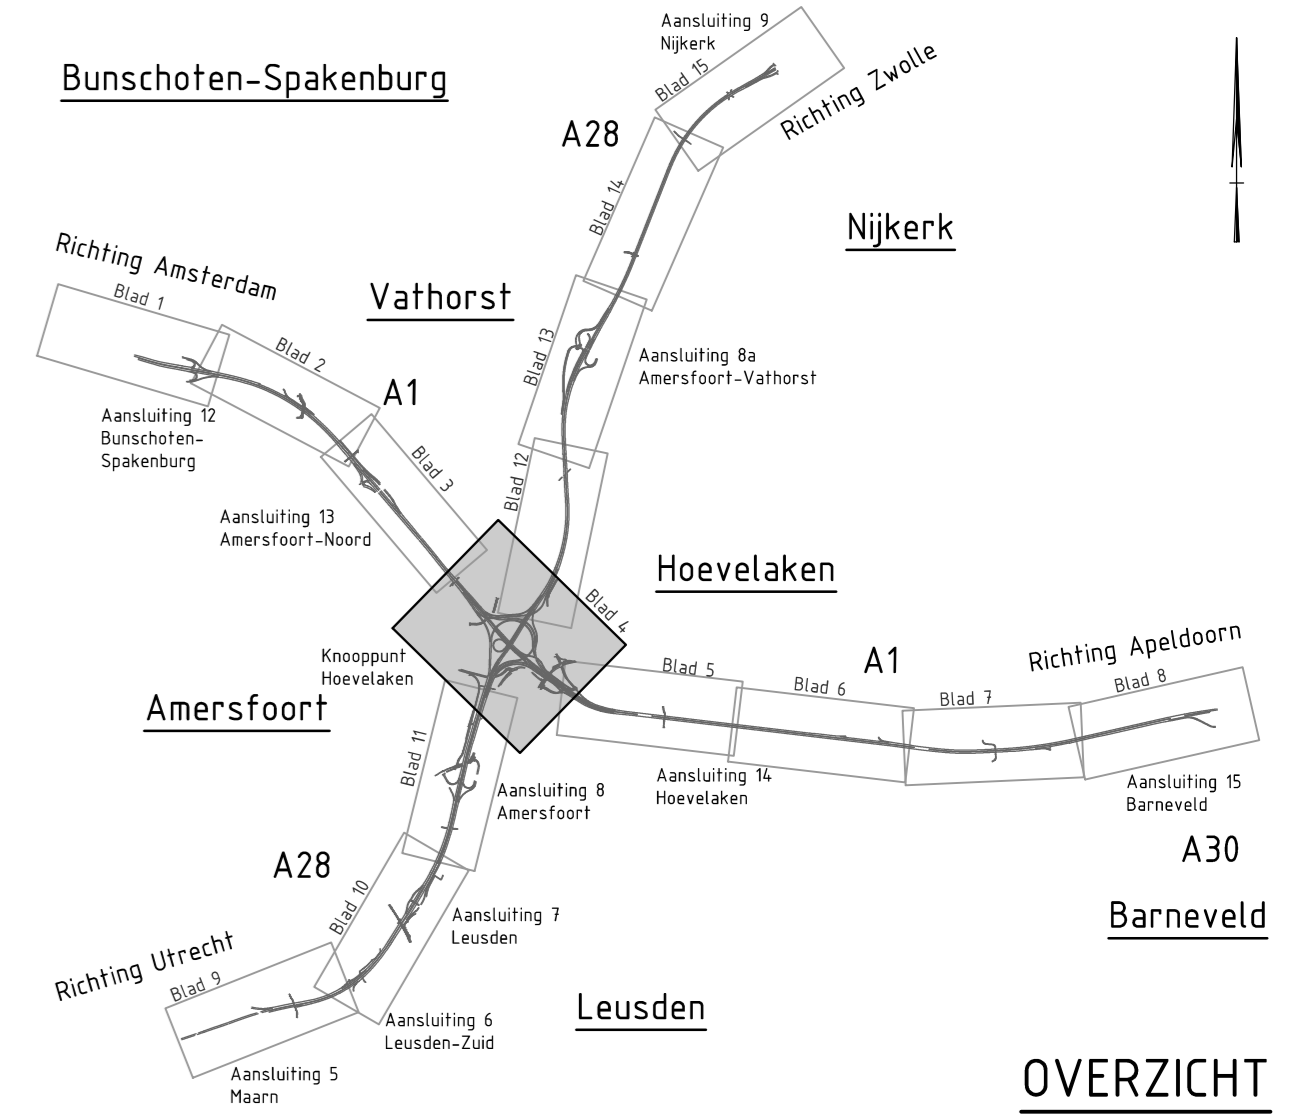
Aansluiting 9
Nijkerk

Bunschoten-Spakenburg

Blad 15

Richting Zwolle

A28

Blad 14

Nijkerk

Richting Amsterdam

Vathorst

Blad 1

Blad 2

Blad 13

Aansluiting 8a
Amersfoort-Vathorst

A1

Aansluiting 12
Bunschoten-
Spakenburg

Blad 3

Blad 12

Aansluiting 13
Amersfoort-Noord

Hoevelaken

Blad 4

Knooppunt
Hoevelaken

Blad 5

A1

Richting Apeldoorn

Blad 6

Blad 7

Blad 8

Amersfoort

Blad 11

Aansluiting 8
Amersfoort

Aansluiting 14
Hoevelaken

Aansluiting 15
Barneveld

A30

A28

Blad 10

Aansluiting 7
Leusden

Barneveld

Richting Utrecht

Blad 9

Leusden

Aansluiting 6
Leusden-Zuid

Aansluiting 5
Maarn

OVERZICHT